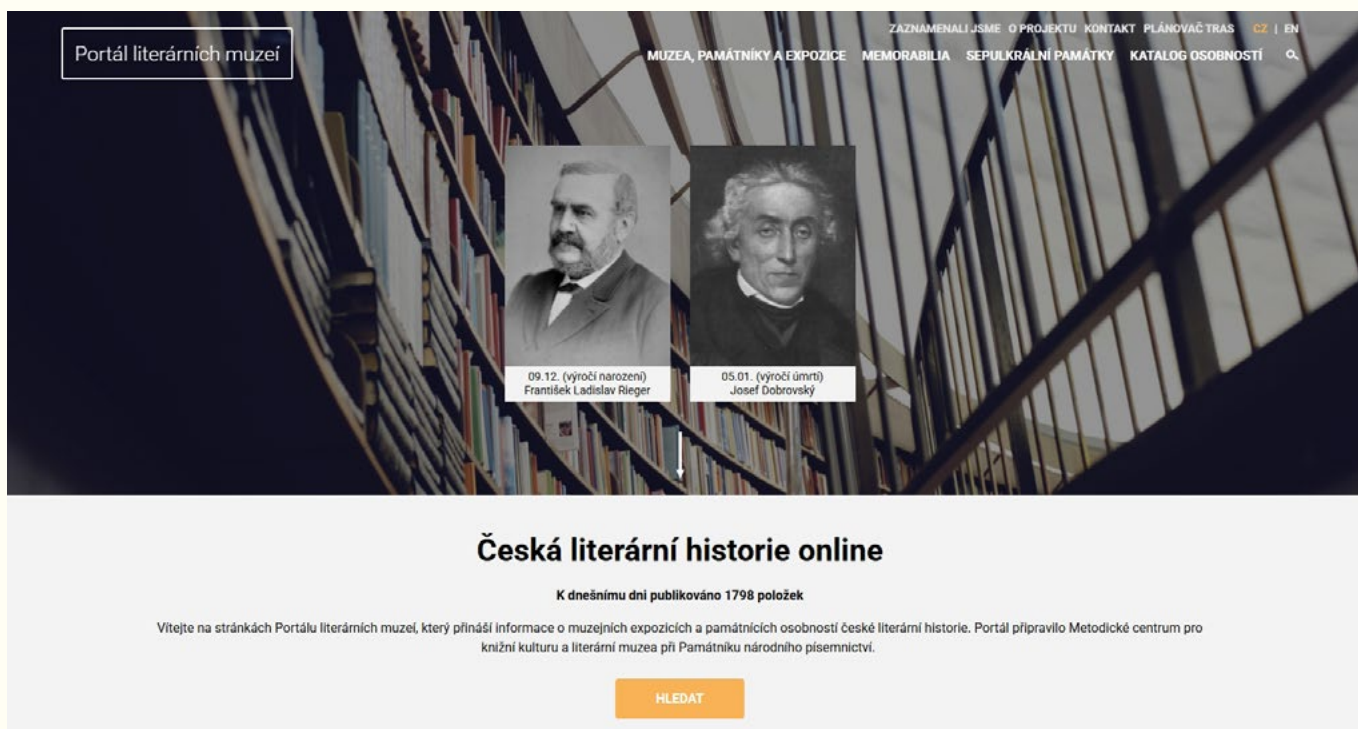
Portál literárních muzeí

ZAZNAMENALI JSME O PROJEKTU KONTAKT PLÁNOVAČ TRAS CZ | EN

MUZEA, PAMÁTNÍKY A EXPOZICE MEMORABILIA SEPULKRÁLNÍ PAMÁTKY KATALOG OSOBNOSTÍ

09.12. (výročí narození)
František Ladislav Rieger

05.01. (výročí úmrtí)
Josef Dobrovský

Česká literární historie online

K dnešnímu dni publikováno 1798 položek

Vítejte na stránkách Portálu literárních muzeí, který přináší informace o muzejních expozicích a památnících osobností české literární historie. Portál připravilo Metodické centrum pro knižní kulturu a literární muzea při Památníku národního písemnictví.

HLEDAT